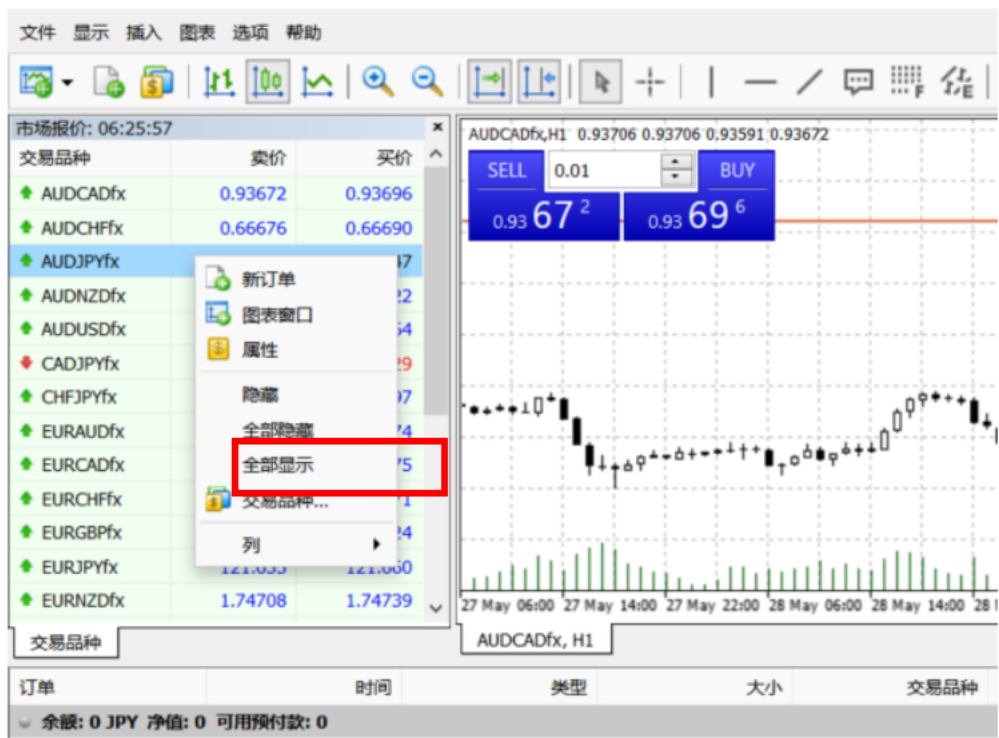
文件 显示 插入 图表 选项 帮助

市场报价: 06:25:57

| 交易品种 | 卖价 | 买价 |
|---|---|---|
| AUDCADfx | 0.93672 | 0.93696 |
| AUDCHFfx | 0.66676 | 0.66690 |
| AUDJPYfx | | 47 |
| AUDNZDfx | | 22 |
| AUDUSDfx | | 54 |
| CADJPYfx | | 29 |
| CHFJPYfx | | 07 |
| EURAUDfx | | 74 |
| EURCADfx | | 75 |
| EURCHFfx | | 1 |
| EURGBPfx | | 24 |
| EURJPYfx | 121.033 | 121.060 |
| EURNZDfx | 1.74708 | 1.74739 |

新订单
图表窗口
属性
隐藏
全部隐藏
全部显示
交易品种...
列

交易品种

AUDCADfx,H1 0.93706 0.93706 0.93591 0.93672

SELL 0.01 BUY

0.93 67 2 0.93 69 6

27 May 06:00 27 May 14:00 27 May 22:00 28 May 06:00 28 May 14:00 28

AUDCADfx, H1

| 订单 | 时间 | 类型 | 大小 | 交易品种 |
|---|---|---|---|---|

余额: 0 JPY 净值: 0 可用预付款: 0